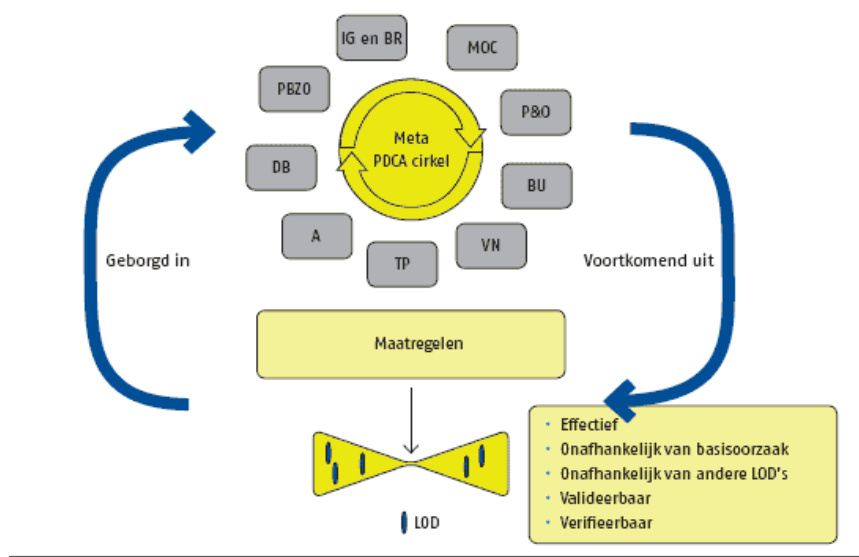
IG en BR

MOC

PBZO

P&O

Meta
PDCA cirkel

DB

BU

A

TP

VN

Geborgd in

Voortkomend uit

Maatregelen

LOD

- Effectief
- Onafhankelijk van basisoorzaak
- Onafhankelijk van andere LOD's
- Valideerbaar
- Verifieerbaar